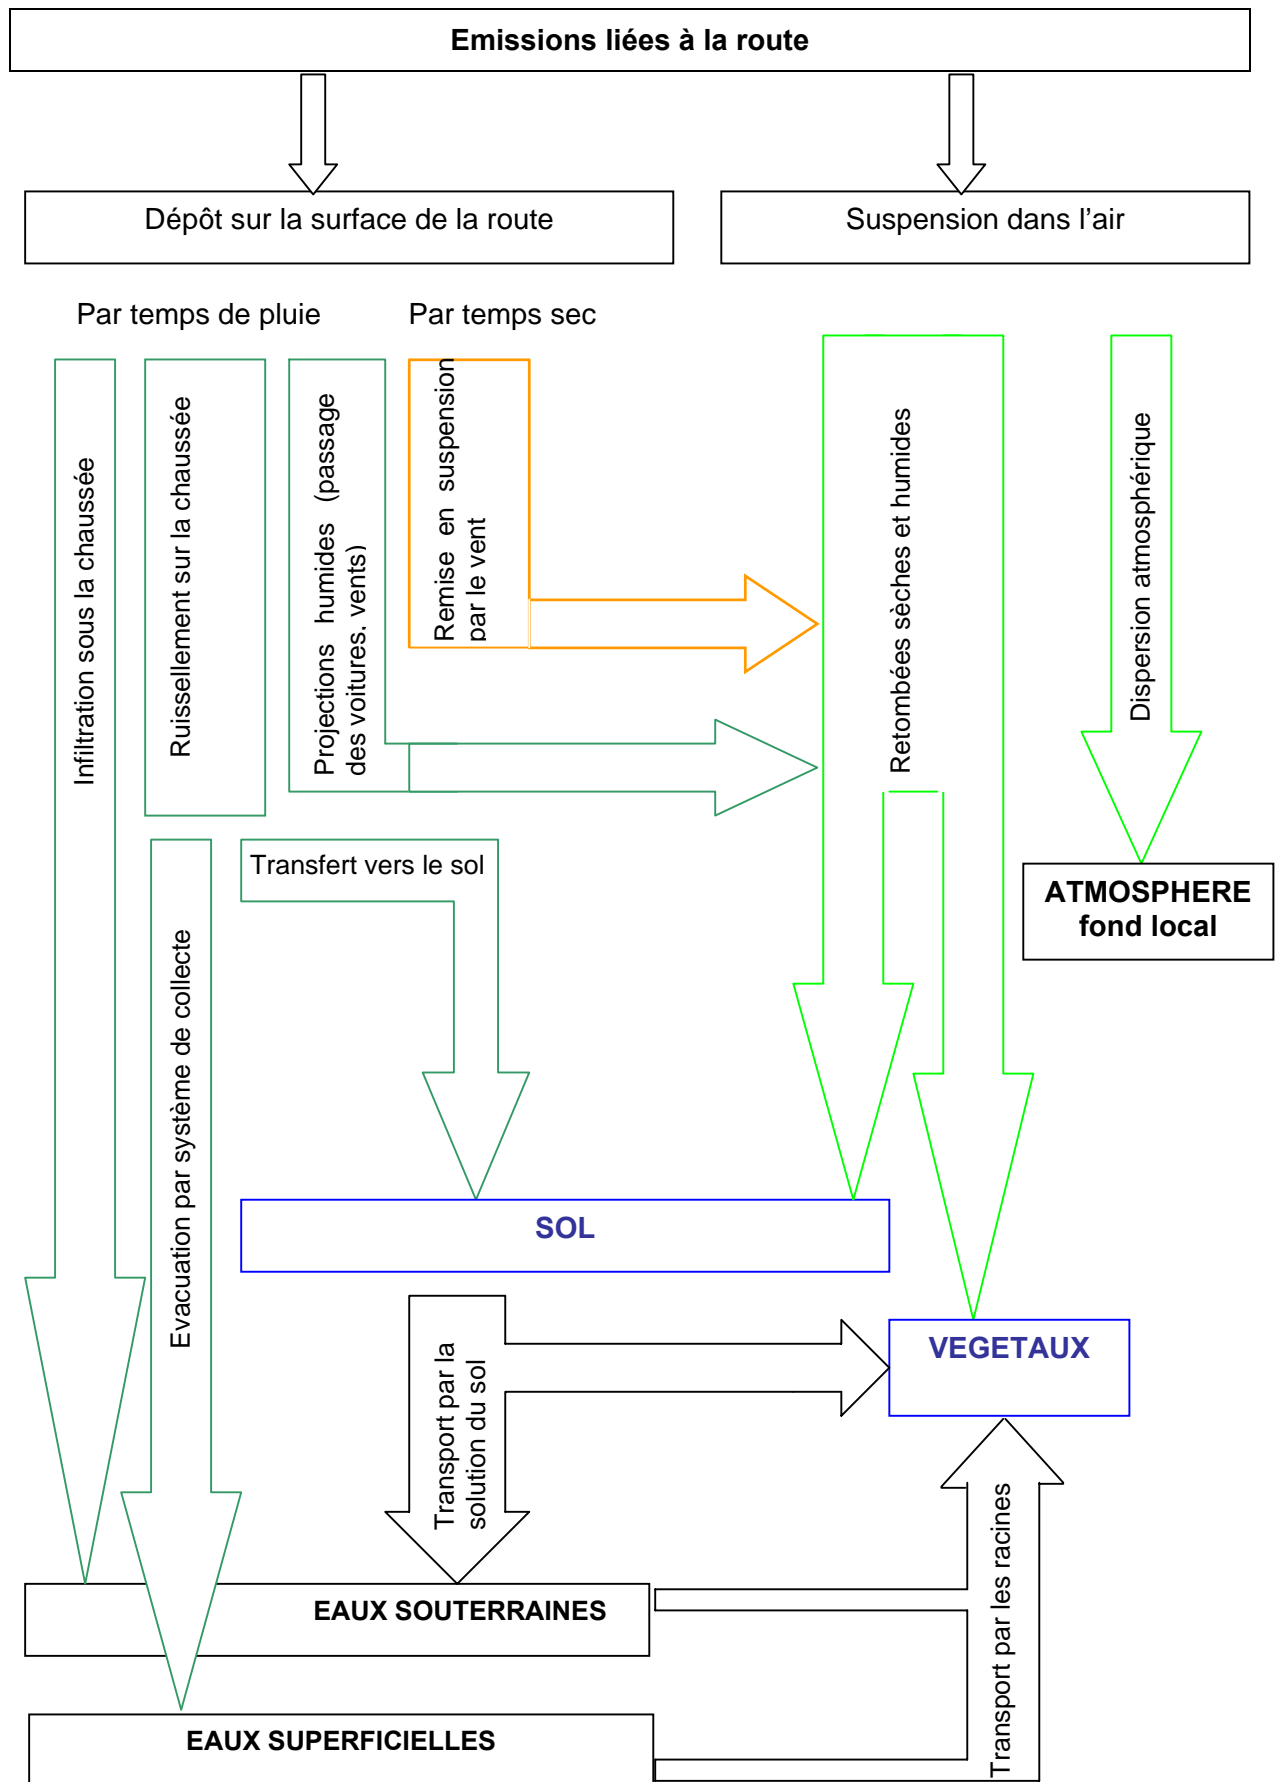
Emissions liées à la route

Dépôt sur la surface de la route

Suspension dans l'air

Par temps de pluie

Par temps sec

Infiltration sous la chaussée

Ruissellement sur la chaussée

Projections humides (passage des voitures, vents)

Remise en suspension par le vent

Retombées sèches et humides

Dispersion atmosphérique

ATMOSPHERE fond local

Evacuation par système de collecte

Transfert vers le sol

SOL

Transport par la solution du sol

VEGETAUX

Transport par les racines

EAUX SOUTERRAINES

EAUX SUPERFICIELLES